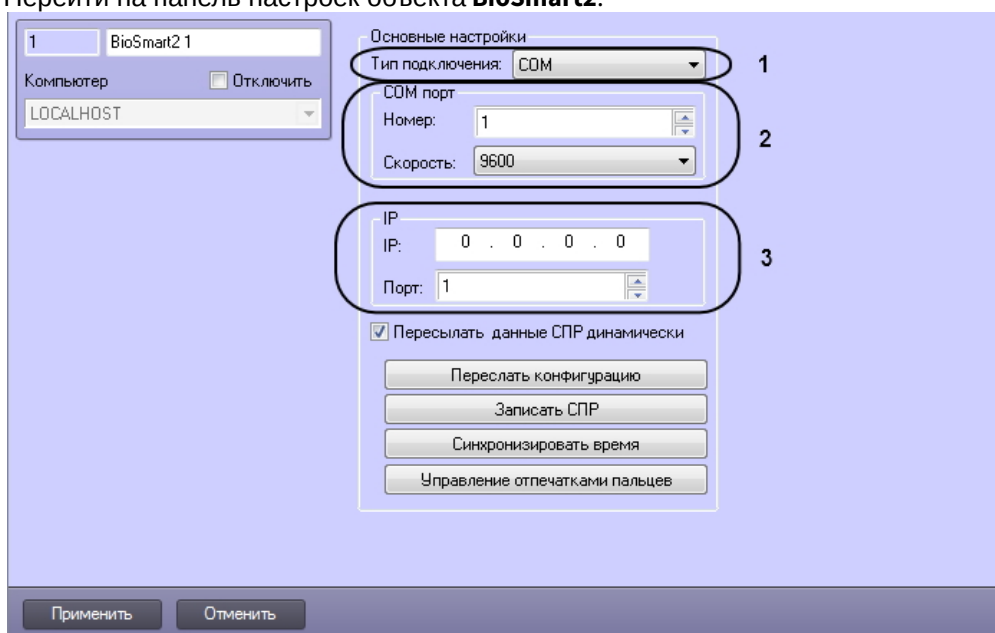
Перейти на панель настроек объекта **BioSmart2**.

1
BioSmart2 1
Компьютер
Отключить
LOCALHOST

Основные настройки
Тип подключения: COM
1
COM порт
Номер: 1
2
Скорость: 9600
IP
IP: 0 . 0 . 0 . 0
3
Порт: 1
Пересылать данные СПР динамически
Переслать конфигурацию
Записать СПР
Синхронизировать время
Управление отпечатками пальцев

Применить
Отменить